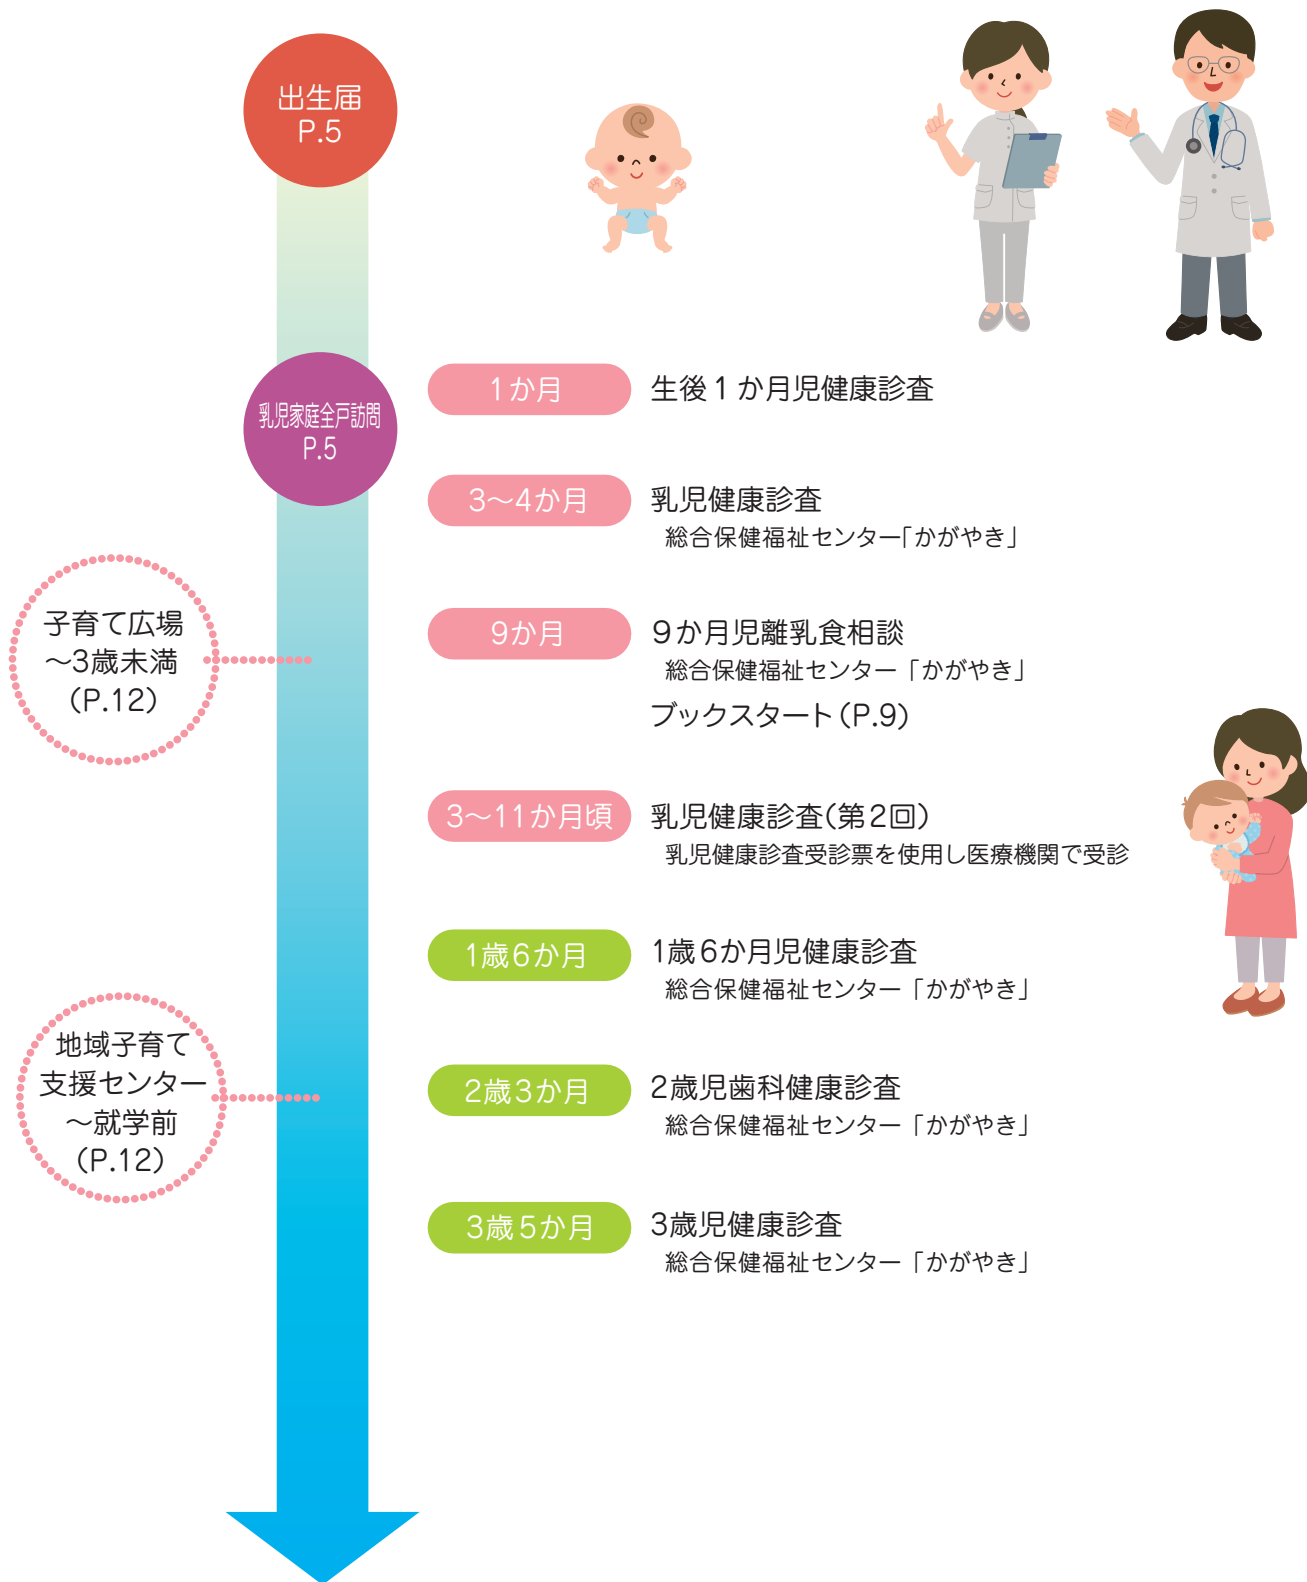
出生届
P.5

乳児家庭全戸訪問
P.5

子育て広場
〜3歳未満
（P.12）

地域子育て
支援センター
〜就学前
（P.12）

1か月
生後１か月児健康診査

3〜4か月
乳児健康診査
総合保健福祉センター「かがやき」

9か月
９か月児離乳食相談
総合保健福祉センター「かがやき」
ブックスタート（P.9）

3〜11か月頃
乳児健康診査（第２回）
乳児健康診査受診票を使用し医療機関で受診

1歳6か月
1歳６か月児健康診査
総合保健福祉センター「かがやき」

2歳3か月
2歳児歯科健康診査
総合保健福祉センター「かがやき」

3歳5か月
3歳児健康診査
総合保健福祉センター「かがやき」